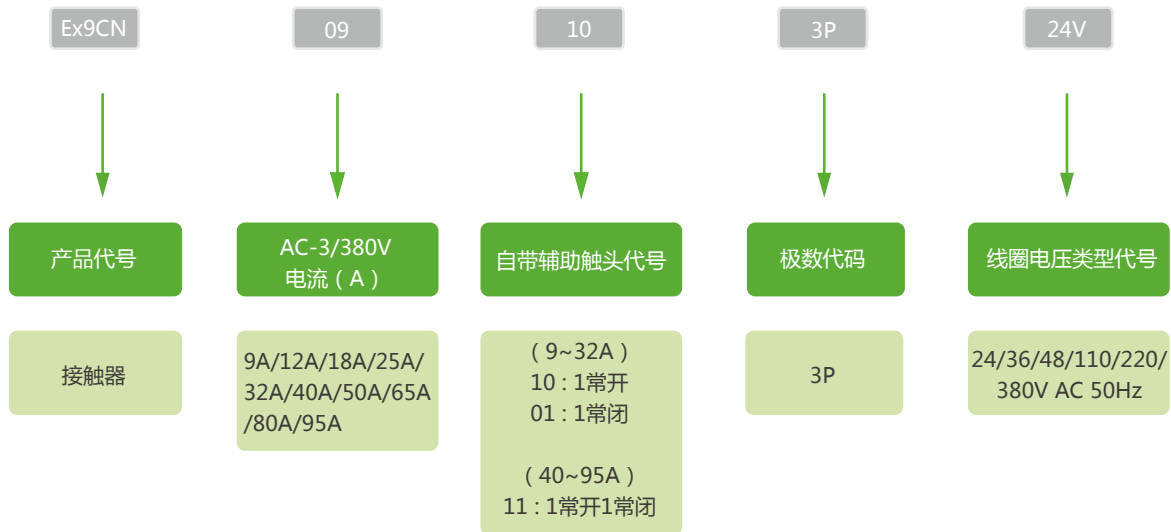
Ex9CN

09

10

3P

24V

产品代号

AC-3/380V
电流（A）

自带辅助触头代号

极数代码

线圈电压类型代号

接触器

9A/12A/18A/25A/32A/40A/50A/65A/80A/95A

（9~32A）
10 : 1常开
01 : 1常闭

（40~95A）
11 : 1常开1常闭

3P

24/36/48/110/220/380V AC 50Hz